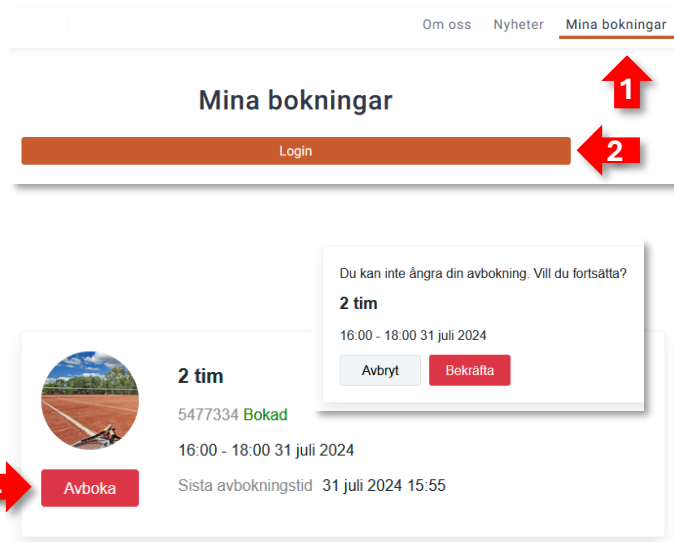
Om oss Nyheter Mina bokningar

1

Mina bokningar

Login

2

Du kan inte ångra din avbokning. Vill du fortsätta?

2 tim

16:00 - 18:00 31 juli 2024

Avbryt Bekräfta

2 tim

5477334 Bokad

16:00 - 18:00 31 juli 2024

Avboka

Sista avbokningstid 31 juli 2024 15:55